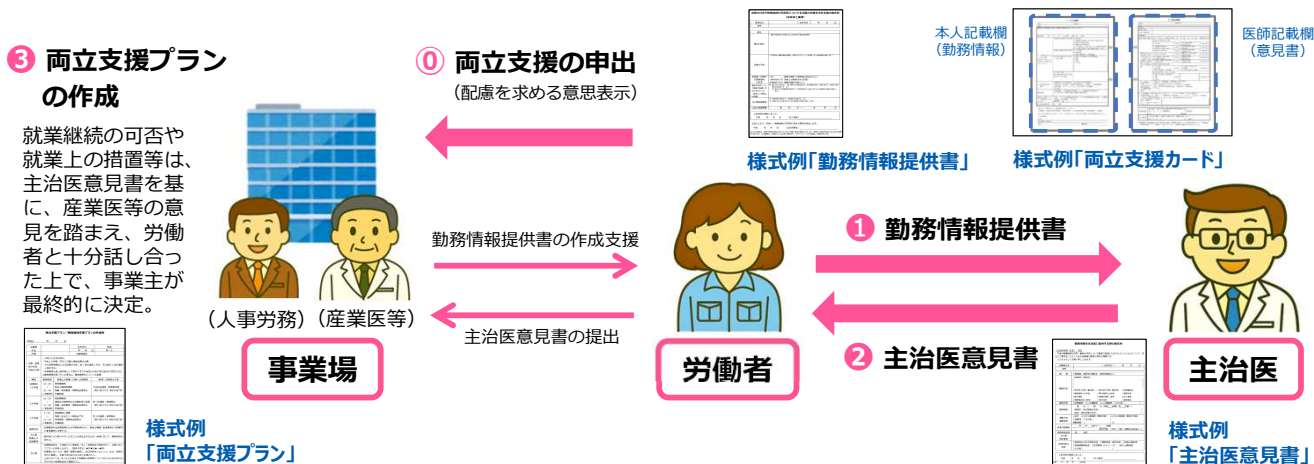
❸ 両立支援プランの作成

就業継続の可否や就業上の措置等は、主治医意見書を基に、産業医等の意見を踏まえ、労働者と十分話し合った上で、事業主が最終的に決定。

(人事労務) (産業医等)

事業場

様式例
「両立支援プラン」

⓪ 両立支援の申出
(配慮を求める意思表示)

勤務情報提供書の作成支援

主治医意見書の提出

労働者

様式例「勤務情報提供書」

本人記載欄
(勤務情報)

医師記載欄
(意見書)

様式例「両立支援カード」

❶ 勤務情報提供書

❷ 主治医意見書

主治医

様式例
「主治医意見書」